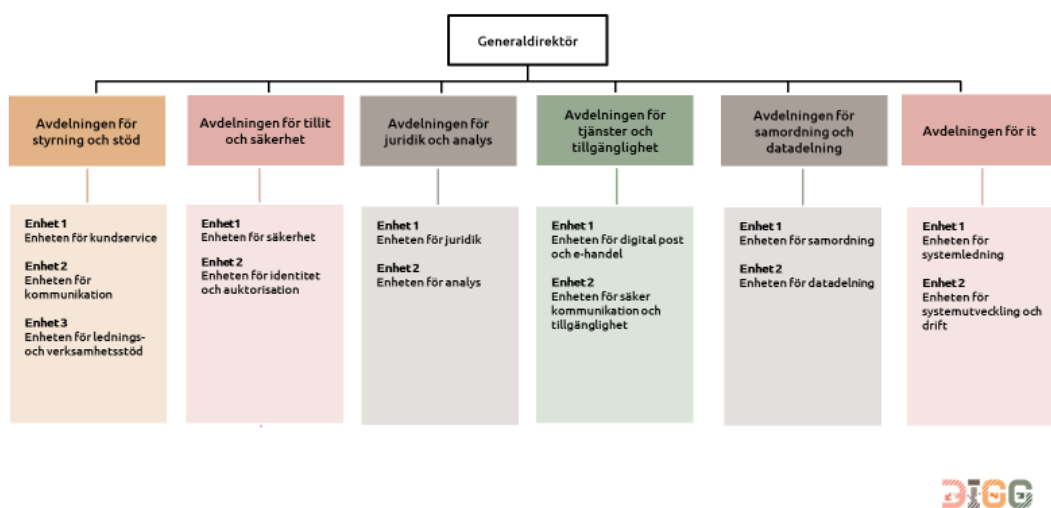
Generaldirektör

Avdelningen för styrning och stöd

Enhet 1
Enheten för kundservice

Enhet 2
Enheten för kommunikation

Enhet 3
Enheten för lednings- och verksamhetsstöd

Avdelningen för tillit och säkerhet

Enhet1
Enheten för säkerhet

Enhet 2
Enheten för identitet och auktorisation

Avdelningen för juridik och analys

Enhet 1
Enheten för juridik

Enhet 2
Enheten för analys

Avdelningen för tjänster och tillgänglighet

Enhet 1
Enheten för digital post och e-handel

Enhet 2
Enheten för säker kommunikation och tillgänglighet

Avdelningen för samordning och datadelning

Enhet 1
Enheten för samordning

Enhet 2
Enheten för datadelning

Avdelningen för it

Enhet 1
Enheten för systemledning

Enhet 2
Enheten för systemutveckling och drift

DIGG